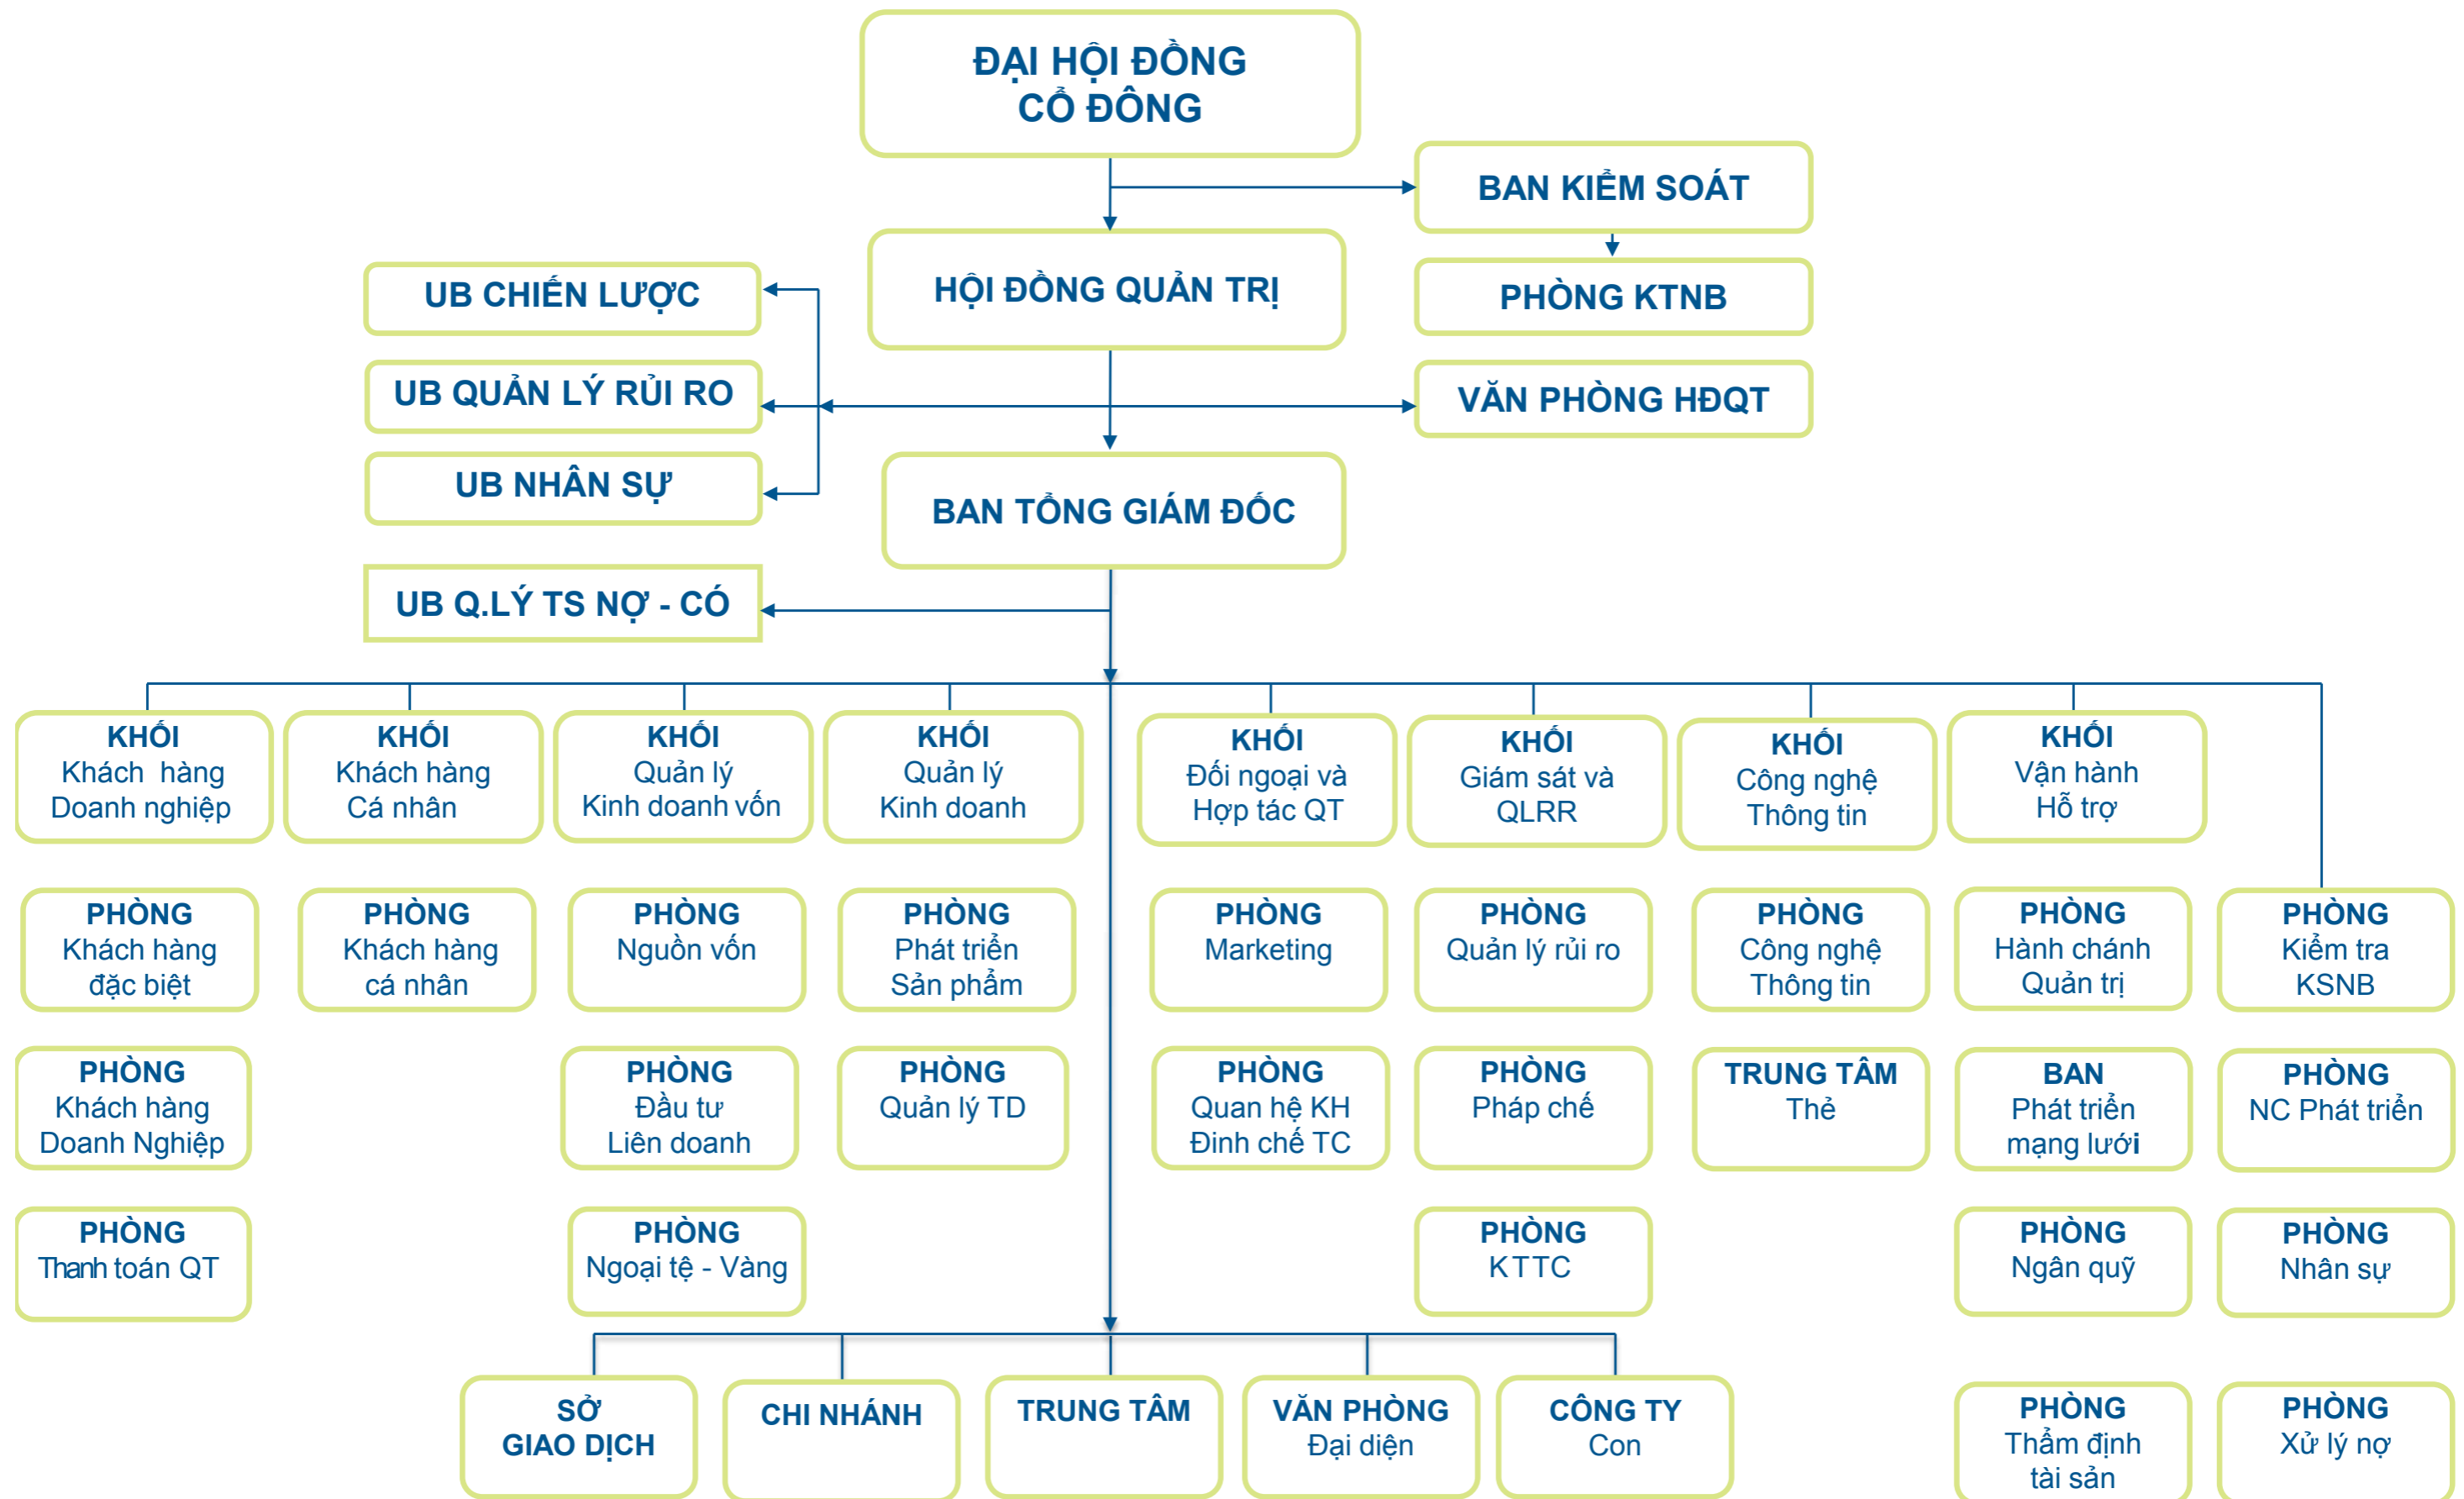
ĐẠI HỘI ĐỒNG CỔ ĐÔNG

BAN KIỂM SOÁT

PHÒNG KTNB

HỘI ĐỒNG QUẢN TRỊ

UB CHIẾN LƯỢC

UB QUẢN LÝ RỦI RO

UB NHÂN SỰ

VĂN PHÒNG HĐQT

BAN TỔNG GIÁM ĐỐC

UB Q.LÝ TS NỢ - CÓ

KHỐI Khách hàng Doanh nghiệp

KHỐI Khách hàng Cá nhân

KHỐI Quản lý Kinh doanh vốn

KHỐI Quản lý Kinh doanh

KHỐI Đối ngoại và Hợp tác QT

KHỐI Giám sát và QLRR

KHỐI Công nghệ Thông tin

KHỐI Vận hành Hỗ trợ

PHÒNG Khách hàng đặc biệt

PHÒNG Khách hàng cá nhân

PHÒNG Nguồn vốn

PHÒNG Phát triển Sản phẩm

PHÒNG Marketing

PHÒNG Quản lý rủi ro

PHÒNG Công nghệ Thông tin

PHÒNG Hành chánh Quản trị

PHÒNG Kiểm tra KSNB

PHÒNG Khách hàng Doanh Nghiệp

PHÒNG Đầu tư Liên doanh

PHÒNG Quản lý TD

PHÒNG Quan hệ KH Đinh chế TC

PHÒNG Pháp chế

TRUNG TÂM Thẻ

BAN Phát triển mạng lưới

PHÒNG NC Phát triển

PHÒNG Thanh toán QT

PHÒNG Ngoại tệ - Vàng

PHÒNG KTTC

PHÒNG Ngân quỹ

PHÒNG Nhân sự

SỞ GIAO DỊCH

CHI NHÁNH

TRUNG TÂM

VĂN PHÒNG Đại diện

CÔNG TY Con

PHÒNG Thẩm định tài sản

PHÒNG Xử lý nợ